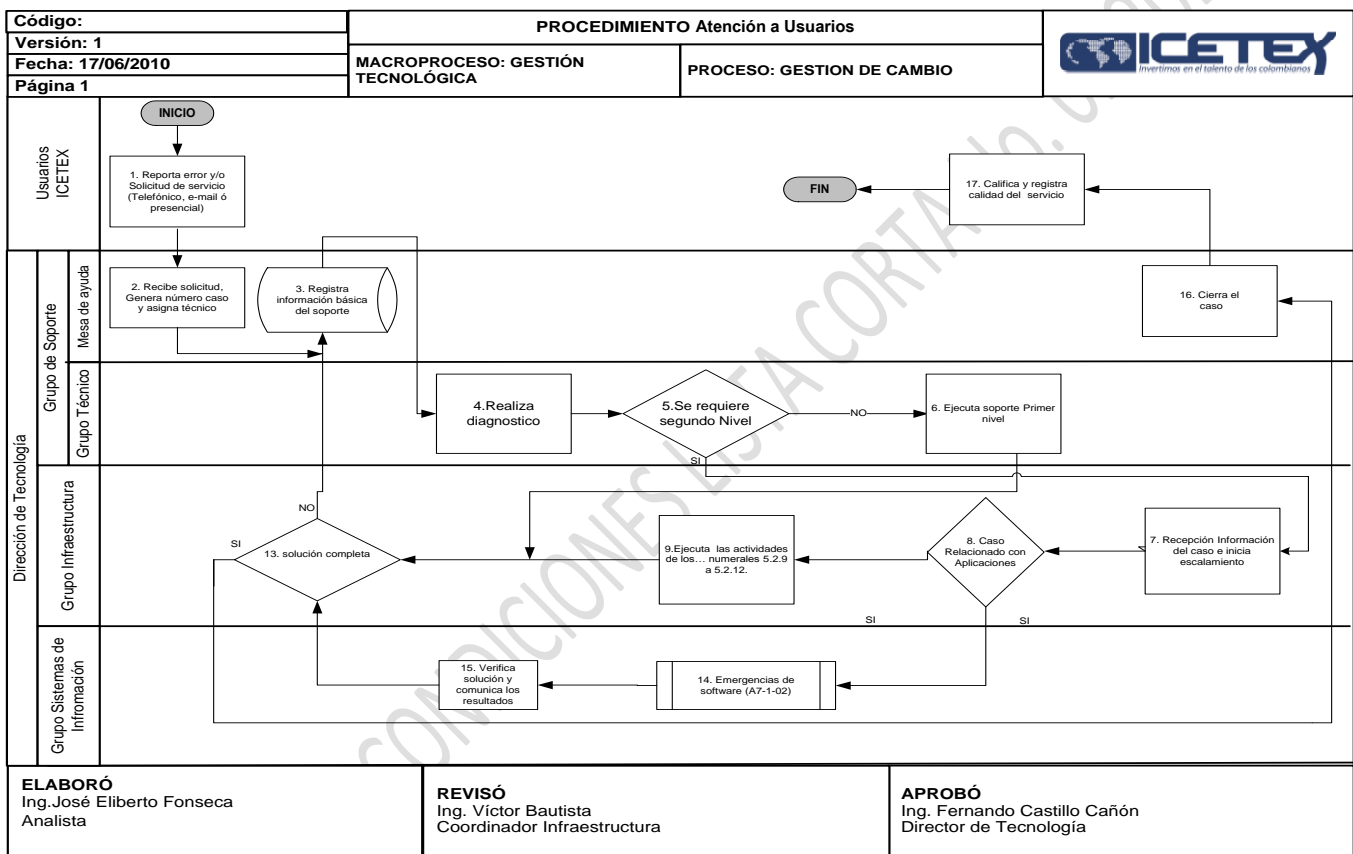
Código:
Versión: 1
Fecha: 17/06/2010
Página 1

PROCEDIMIENTO Atención a Usuarios

MACROPROCESO: GESTIÓN TECNOLÓGICA

PROCESO: GESTION DE CAMBIO

ICETEX
Invertimos en el talento de los colombianos

Usuarios ICETEX

Dirección de Tecnología

Grupo de Soporte

Mesa de ayuda

Grupo Técnico

Grupo Infraestructura

Grupo Sistemas de Infromación

INICIO

1. Reporta error y/o Solicitud de servicio (Telefónico, e-mail ó presencial)

FIN

17. Califica y registra calidad del servicio

2. Recibe solicitud, Genera número caso y asigna técnico

3. Registra información básica del soporte

16. Cierra el caso

4.Realiza diagnostico

5.Se requiere segundo Nivel

NO

6. Ejecuta soporte Primer nivel

SI

NO

SI

13. solución completa

9.Ejecuta las actividades de los… numerales 5.2.9 a 5.2.12.

8. Caso Relacionado con Aplicaciones

7. Recepción Información del caso e inicia escalamiento

SI

SI

15. Verifica solución y comunica los resultados

14. Emergencias de software (A7-1-02)

ELABORÓ
Ing.José Eliberto Fonseca
Analista

REVISÓ
Ing. Víctor Bautista
Coordinador Infraestructura

APROBÓ
Ing. Fernando Castillo Cañón
Director de Tecnología

CONDICIONES LISTA CORTA NO. 0